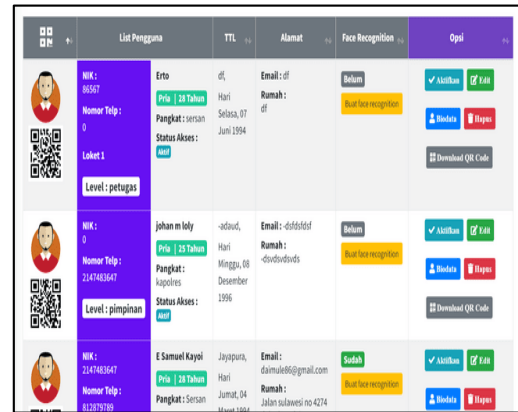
| | List Pengguna | | TTL | Alamat | Face Recognition | Opsi |
|---|---|---|---|---|---|---|
| | NIK : 86567 Nomor Telp : 0 Loket 1 Level : petugas | Erto Pria \| 28 Tahun Pangkat : sersan Status Akses : Aktif | df, Hari Selasa, 07 Juni 1994 | Email : df Rumah : df | Belum Buat face recognition | Aktifkan Edit Biodata Hapus Download QR Code |
| | NIK : 0 Nomor Telp : 2147483647 Level : pimpinan | johan m loly Pria \| 25 Tahun Pangkat : kapolres Status Akses : Aktif | -adaud, Hari Minggu, 08 Desember 1996 | Email : dsfdsfdsf Rumah : -dsvdsvdsvds | Belum Buat face recognition | Aktifkan Edit Biodata Hapus Download QR Code |
| | NIK : 2147483647 Nomor Telp : 812879789 | E Samuel Kayoi Pria \| 28 Tahun Pangkat : Sersan | Jayapura, Hari Jumat, 04 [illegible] | Email : daimule86@gmail.com Rumah : Jalan sulawesi no 4274 | Sudah Buat face recognition | Aktifkan Edit Biodata Hapus |